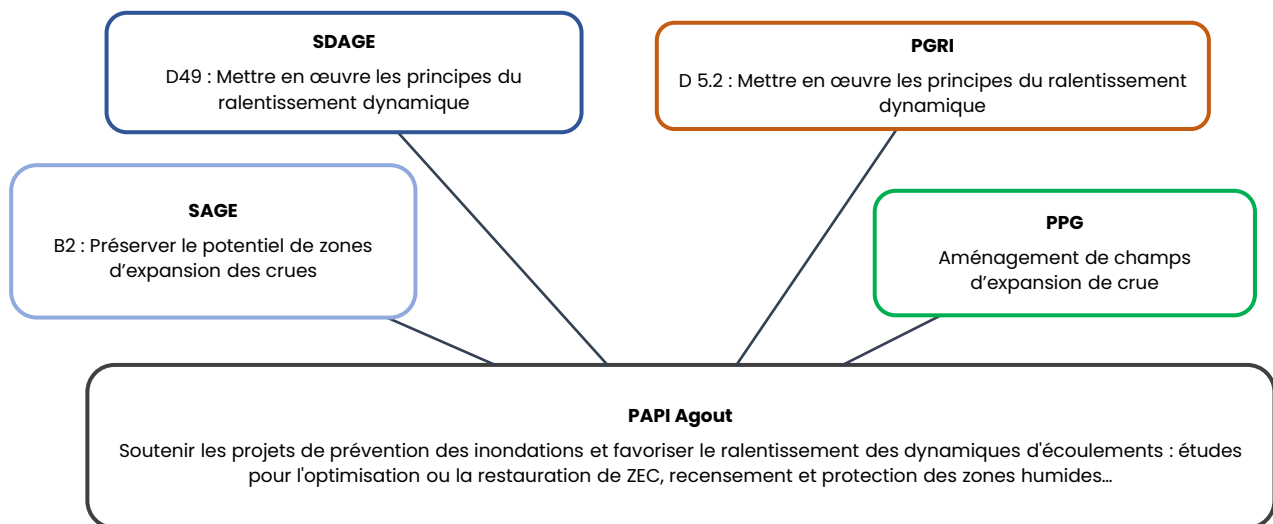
SDAGE

D49 : Mettre en œuvre les principes du ralentissement dynamique

PGRI

D 5.2 : Mettre en œuvre les principes du ralentissement dynamique

SAGE

B2 : Préserver le potentiel de zones d’expansion des crues

PPG

Aménagement de champs d’expansion de crue

PAPI Agout

Soutenir les projets de prévention des inondations et favoriser le ralentissement des dynamiques d'écoulements : études pour l'optimisation ou la restauration de ZEC, recensement et protection des zones humides…